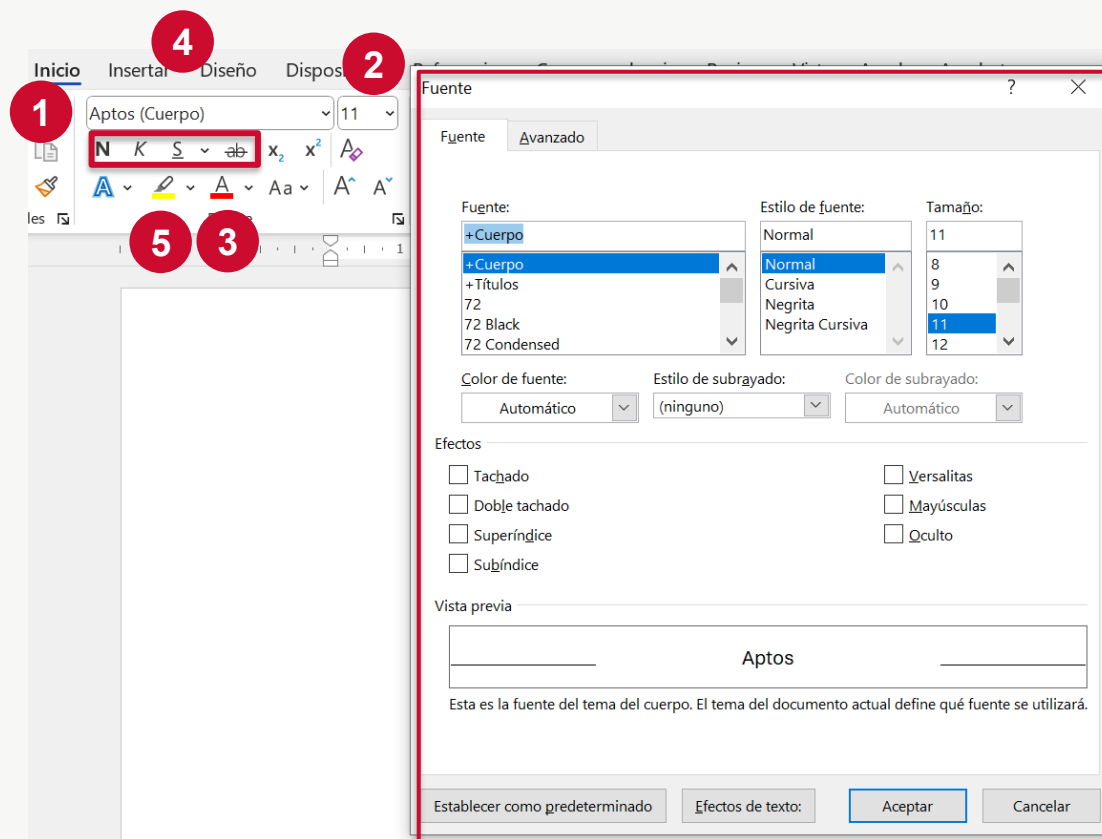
Inicio
Insertar
4
Diseño
Dispos
2
1
Aptos (Cuerpo)
11
N K S ab $x_2$ $x^2$
A
A
Aa
A^ A^
les
5
3
Fuente
?
X
Fuente
Avanzado
Fuente:
+Cuerpo
+Cuerpo
+Títulos
72
72 Black
72 Condensed
Estilo de fuente:
Normal
Normal
Cursiva
Negrita
Negrita Cursiva
Tamaño:
11
8
9
10
11
12
Color de fuente:
Automático
Estilo de subrayado:
(ninguno)
Color de subrayado:
Automático
Efectos
Tachado
Doble tachado
Superíndice
Subíndice
Versalitas
Mayúsculas
Oculto
Vista previa
Aptos
Esta es la fuente del tema del cuerpo. El tema del documento actual define qué fuente se utilizará.
Establecer como predeterminado
Efectos de texto:
Aceptar
Cancelar